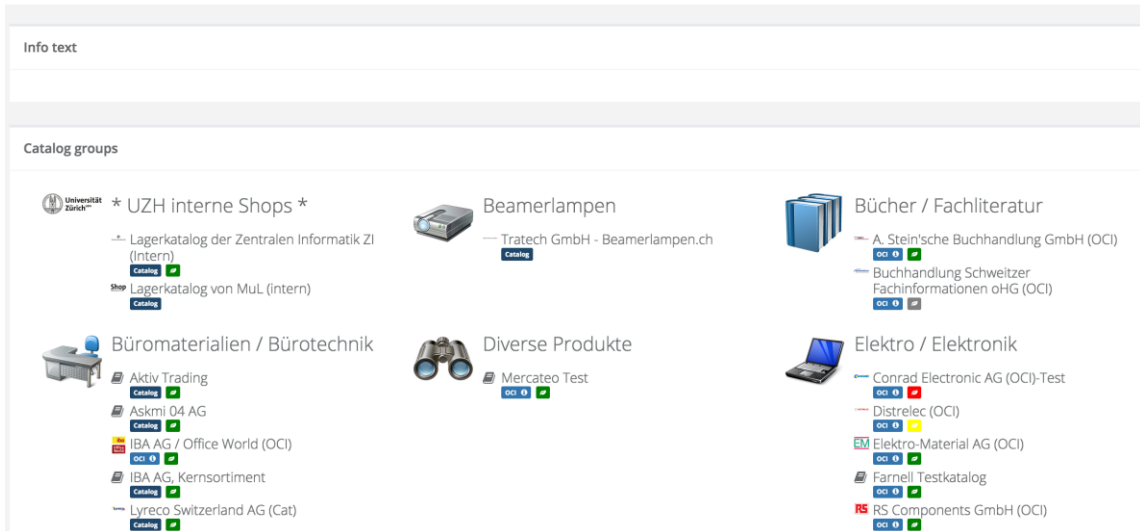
Info text

Catalog groups

Universität Zürich

* UZH interne Shops *

Lagerkatalog der Zentralen Informatik ZI (Intern)
Catalog

Shop Lagerkatalog von MuL (intern)
Catalog

Beamerlampen

Tratech GmbH - Beamerlampen.ch
Catalog

Bücher / Fachliteratur

A. Stein'sche Buchhandlung GmbH (OCI)
OCI

Buchhandlung Schweitzer Fachinformationen oHG (OCI)
OCI

Büromaterialien / Bürotechnik

Aktiv Trading
Catalog

Askmi 04 AG
Catalog

IBA AG / Office World (OCI)
OCI

IBA AG, Kernsortiment
Catalog

Lyreco Switzerland AG (Cat)
Catalog

Diverse Produkte

Mercateo Test
OCI

Elektro / Elektronik

Conrad Electronic AG (OCI)-Test
OCI

Distrelec (OCI)
OCI

EM Elektro-Material AG (OCI)
OCI

Farnell Testkatalog
OCI

RS RS Components GmbH (OCI)
OCI